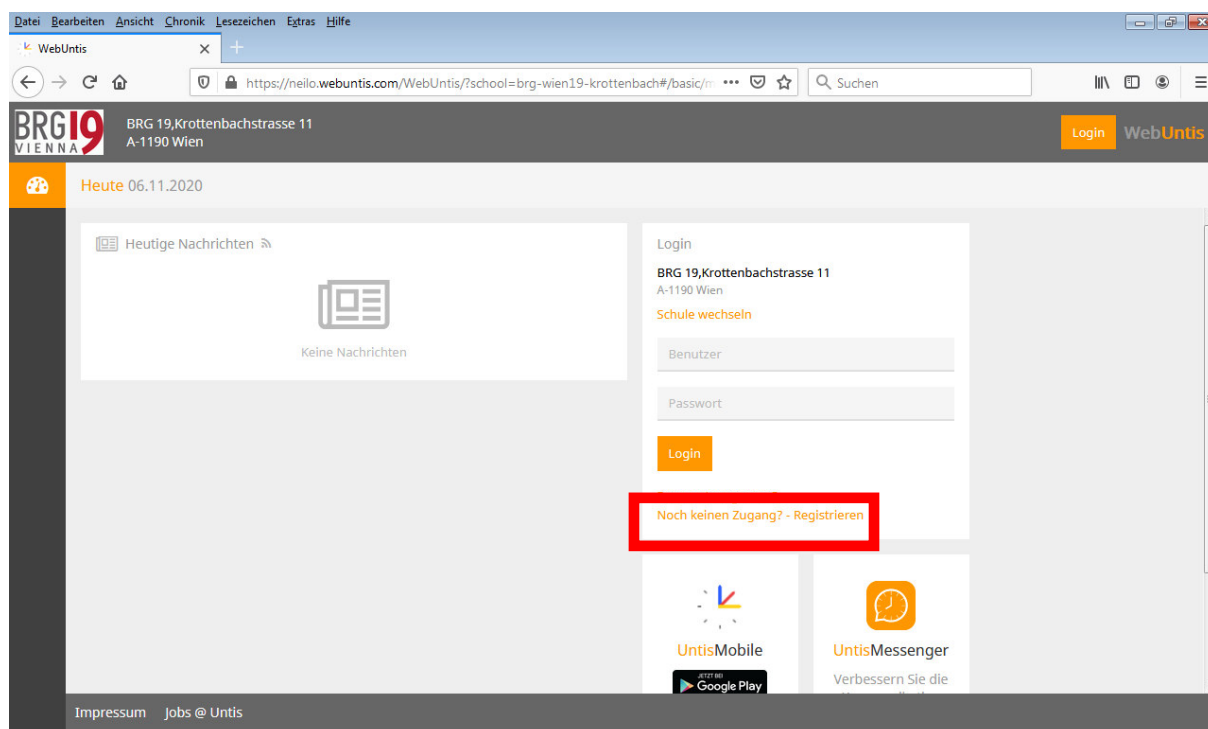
Datei Bearbeiten Ansicht Chronik Lesezeichen Extras Hilfe

WebUntis ×

https://neilo.webuntis.com/WebUntis/?school=brg-wien19-krottenbach#/basic/m ••• Suchen

BRG 19 VIENNA

BRG 19,Krottenbachstrasse 11
A-1190 Wien

Login WebUntis

Heute 06.11.2020

Heutige Nachrichten

Keine Nachrichten

Login

BRG 19,Krottenbachstrasse 11
A-1190 Wien

Schule wechseln

Benutzer

Passwort

Login

Noch keinen Zugang? - Registrieren

UntisMobile

JETZT BEI Google Play

UntisMessenger

Verbessern Sie die

Impressum Jobs @ Untis